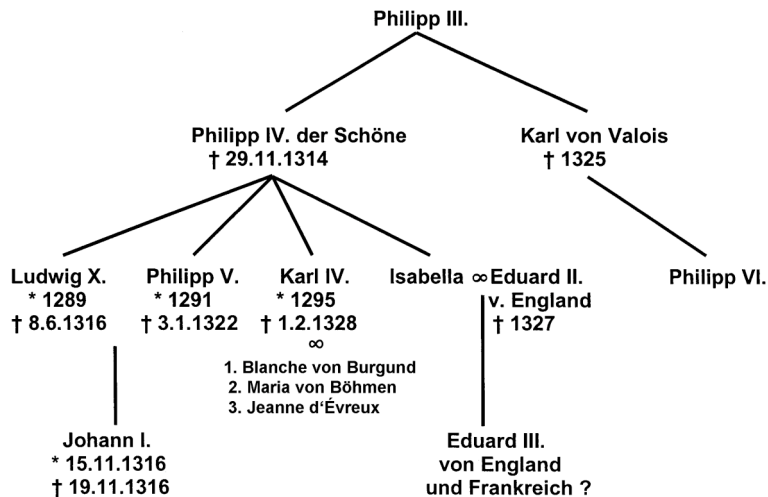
Philipp III.

Philipp IV. der Schöne
† 29.11.1314

Karl von Valois
† 1325

Ludwig X.
* 1289
† 8.6.1316

Philipp V.
* 1291
† 3.1.1322

Karl IV.
* 1295
† 1.2.1328
∞
1. Blanche von Burgund
2. Maria von Böhmen
3. Jeanne d'Évreux

Isabella ∞ Eduard II.
v. England
† 1327

Philipp VI.

Johann I.
* 15.11.1316
† 19.11.1316

Eduard III.
von England
und Frankreich ?